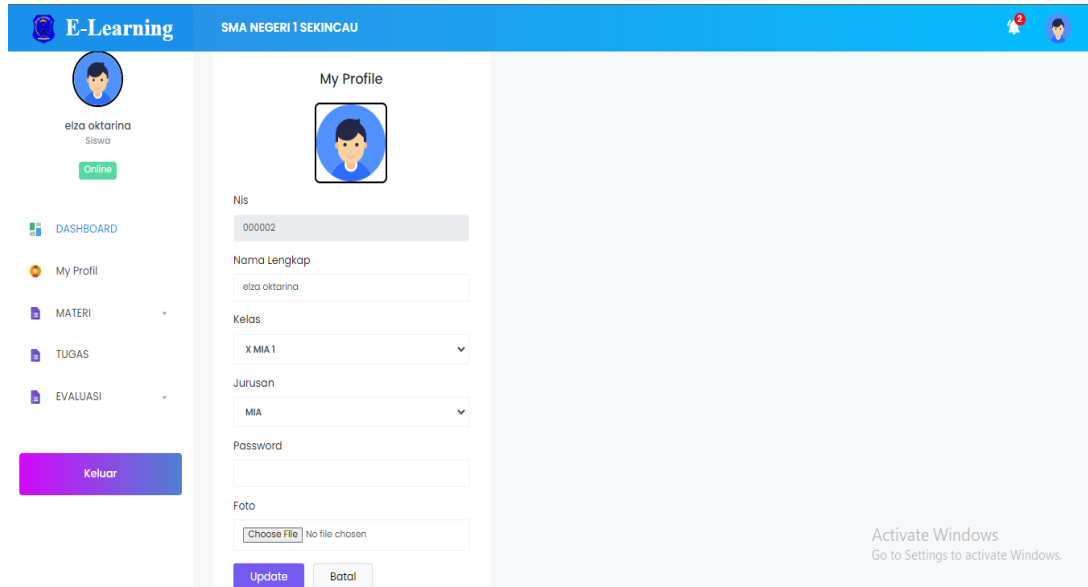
E-Learning

SMA NEGERI 1 SEKINCAU

2

elza oktarina
Siswa
Online

DASHBOARD
My Profil
MATERI
TUGAS
EVALUASI

Keluar

My Profile

Nis
000002

Nama Lengkap
elza oktarina

Kelas
X MIA 1

Jurusan
MIA

Password

Foto
Choose File No file chosen

Update
Batal

Activate Windows
Go to Settings to activate Windows.